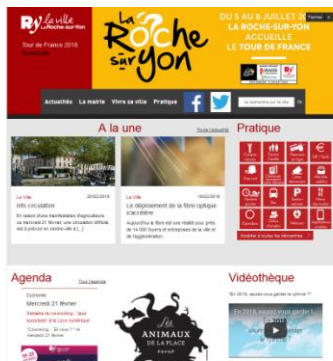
La ville
Roche-sur-Yon

Tour de France 2018

La Roche sur Yon

DU 5 AU 8 JUILLET 2018
LA ROCHE-SUR-YON
ACCUEILLE
LE TOUR DE FRANCE

Fermer

Actualités La mairie Vivre sa ville Pratique

Je recherche sur le site

A la une

Toute l'actualité

20/02/2018
La Ville
Info circulation
En raison d'une manifestation d'agriculteurs ce mercredi 21 février, une circulation difficile est à prévoir en centre-ville [...]

19/02/2018
La Ville
Le déploiement de la fibre optique s'accélère
Aujourd'hui la fibre est une réalité pour près de 14 000 foyers et entreprises de la ville et de l'agglomération.

Pratique

Accéder à toutes les démarches

Agenda

Tout l'agenda

Expo
Mercredi 21 février
Semaine du coworking : "Jour surprise!" à la Loco numérique
"Coworking... Et vous ?" le mercredi 21 février

ANIMAUX DE LA PLACE

Vidéothèque

"En 2018, sauvez-vous garder la forme ?"

En 2018, voulez-vous garder l...